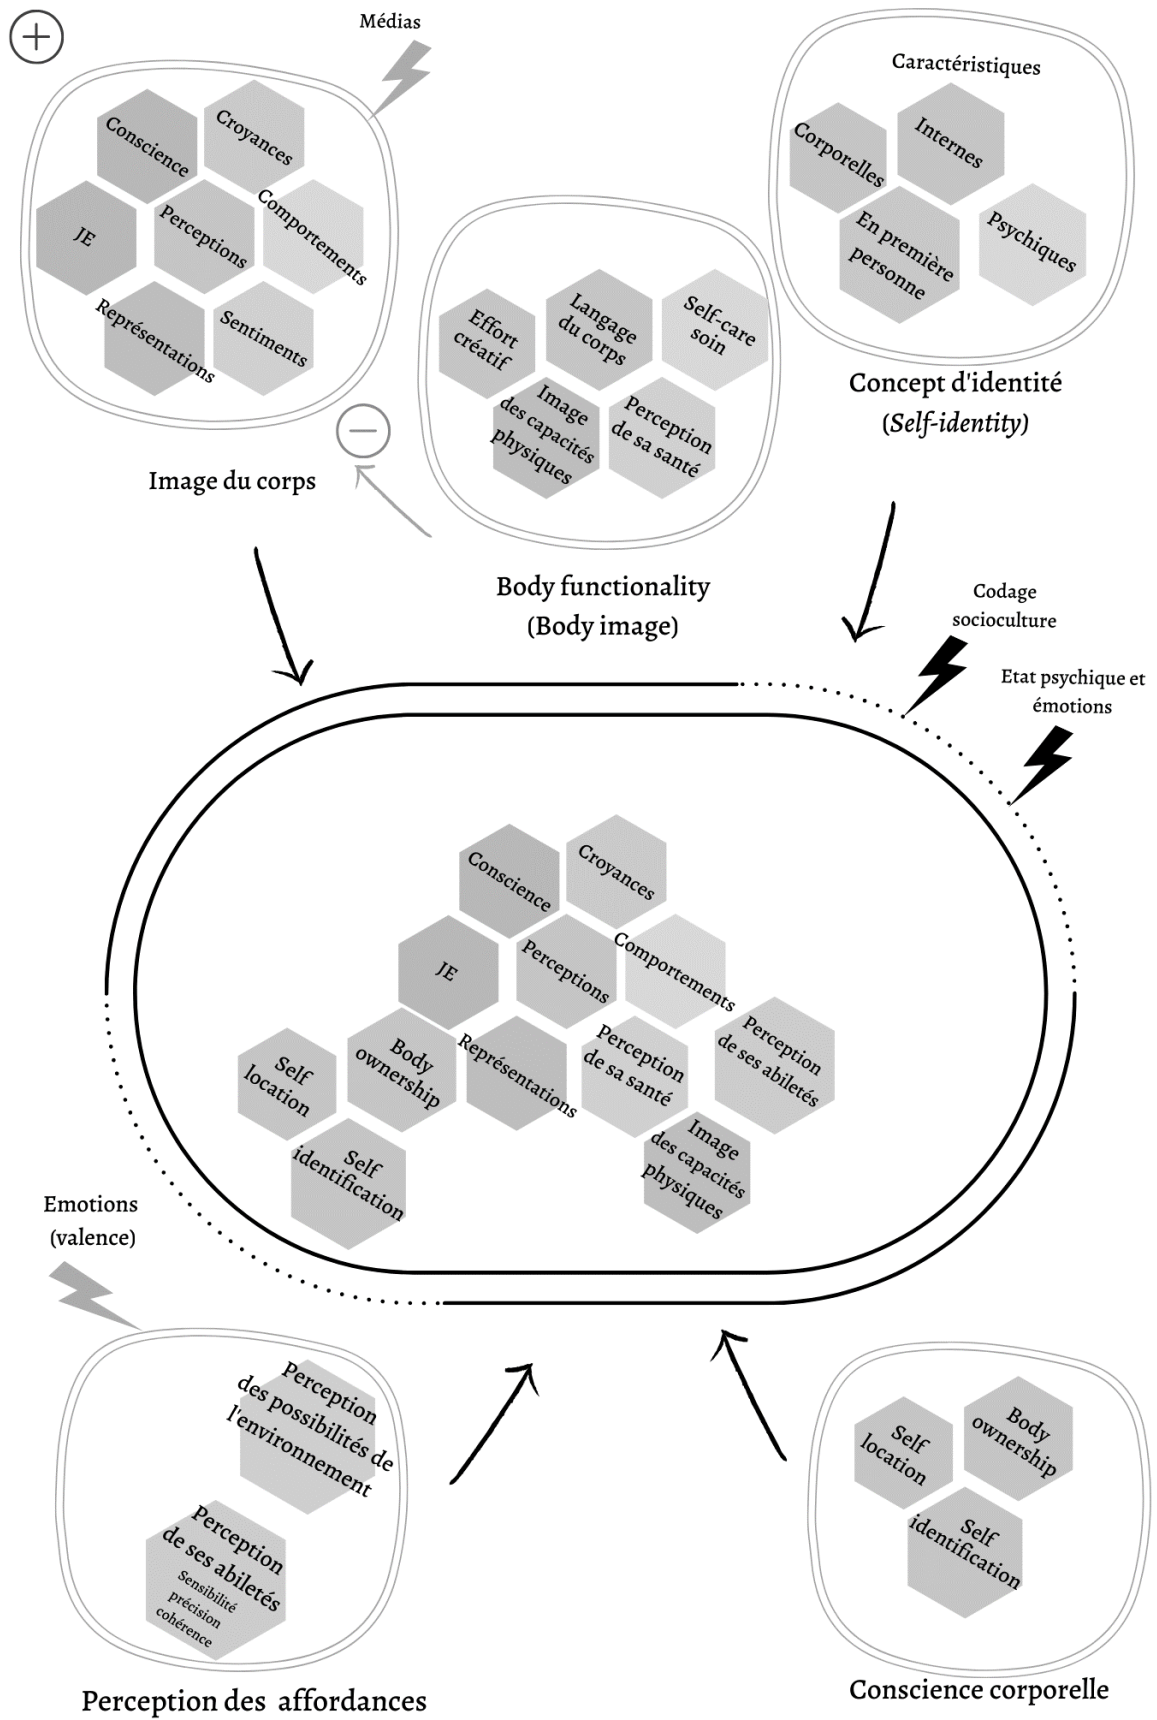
Médias

Conscience
Croyances
JE
Perceptions
Comportements
Représentations
Sentiments

Image du corps

Effort créatif
Langage du corps
Self-care soin
Image des capacités physiques
Perception de sa santé

Body functionality
(Body image)

Caractéristiques
Corporelles
Internes
En première personne
Psychiques

Concept d'identité
(*Self-identity*)

Codage socioculture

Etat psychique et émotions

Conscience
Croyances
JE
Perceptions
Comportements
Self location
Body ownership
Représentations
Perception de sa santé
Perception de ses abiletés
Self identification
Image des capacités physiques

Emotions
(valence)

Perception des possibilités de l'environnement
Perception de ses abiletés
Sensibilité
précision
cohérence

Perception des affordances

Self location
Body ownership
Self identification

Conscience corporelle